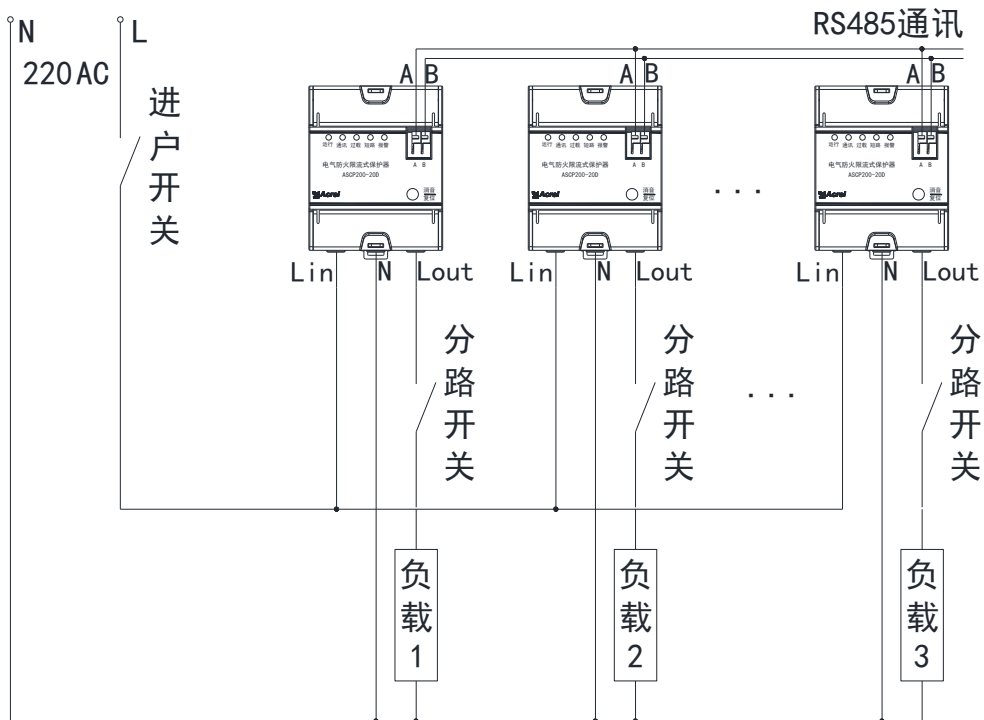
N
L
220AC
RS485通讯
进户开关

A B
运行 通讯 过载 短路 报警
电气防火限流式保护器
ASCP200-20D
Acrel
消音 复位
A B
Lin N Lout
分路开关
负载1

A B
运行 通讯 过载 短路 报警
电气防火限流式保护器
ASCP200-20D
Acrel
消音 复位
A B
Lin N Lout
分路开关
负载2

...
...

A B
运行 通讯 过载 短路 报警
电气防火限流式保护器
ASCP200-20D
Acrel
消音 复位
A B
Lin N Lout
分路开关
负载3